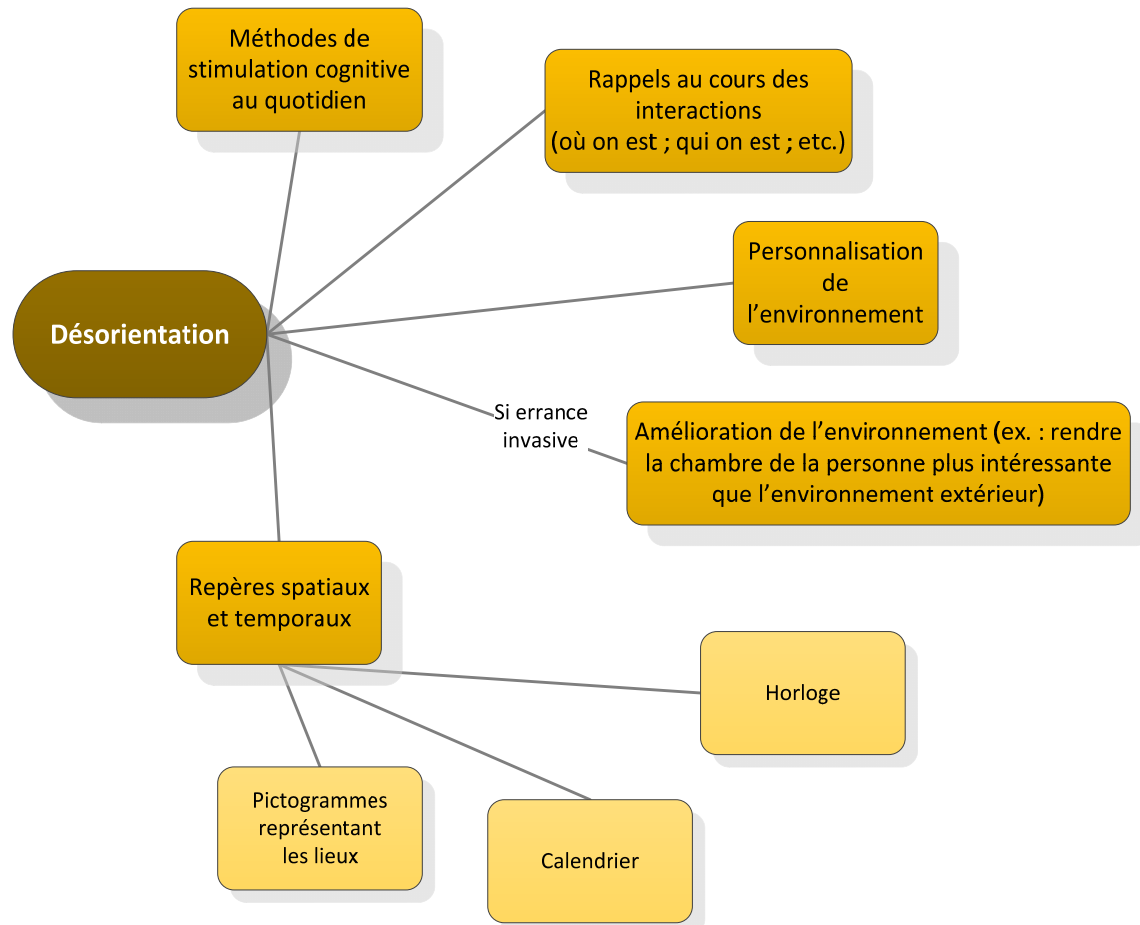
Désorientation

Méthodes de stimulation cognitive au quotidien

Rappels au cours des interactions
(où on est ; qui on est ; etc.)

Personnalisation de l’environnement

Si errance invasive

Amélioration de l’environnement (ex. : rendre la chambre de la personne plus intéressante que l’environnement extérieur)

Repères spatiaux et temporaux

Horloge

Pictogrammes représentant les lieux

Calendrier